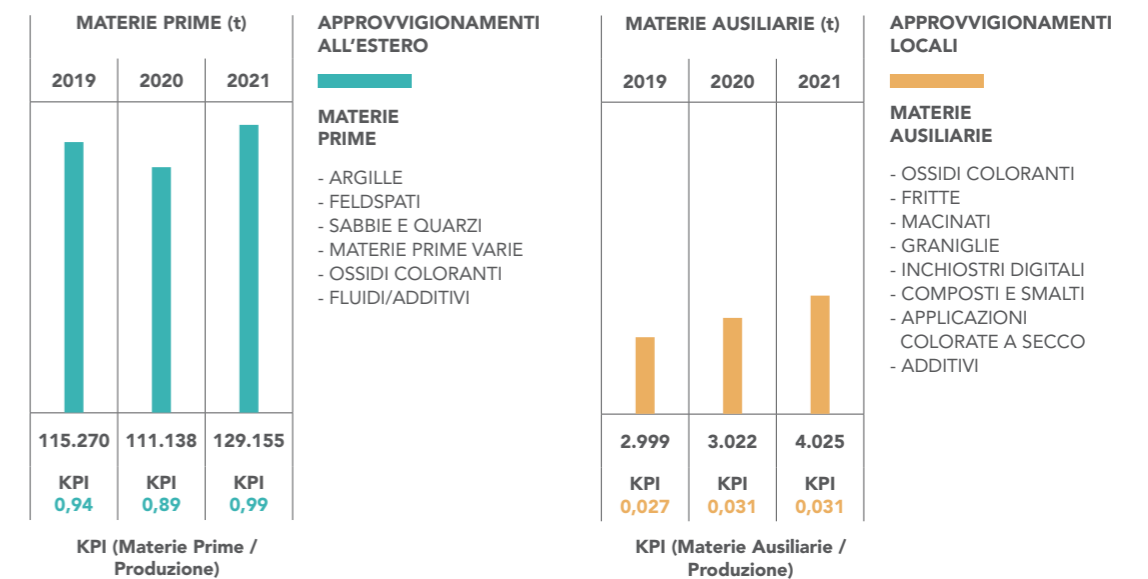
MATERIE PRIME (t)

| 2019 | 2020 | 2021 |
|---|---|---|
| 115.270 | 111.138 | 129.155 |
| KPI 0,94 | KPI 0,89 | KPI 0,99 |

KPI (Materie Prime / Produzione)

APPROVVIGIONAMENTI ALL'ESTERO

MATERIE PRIME

- ARGILLE
- FELDSPATI
- SABBIE E QUARZI
- MATERIE PRIME VARIE
- OSSIDI COLORANTI
- FLUIDI/ADDITIVI

MATERIE AUSILIARIE (t)

| 2019 | 2020 | 2021 |
|---|---|---|
| 2.999 | 3.022 | 4.025 |
| KPI 0,027 | KPI 0,031 | KPI 0,031 |

KPI (Materie Ausiliarie / Produzione)

APPROVVIGIONAMENTI LOCALI

MATERIE AUSILIARIE

- OSSIDI COLORANTI
- FRITTE
- MACINATI
- GRANIGLIE
- INCHIOSTRI DIGITALI
- COMPOSTI E SMALTI
- APPLICAZIONI COLORATE A SECCO
- ADDITIVI